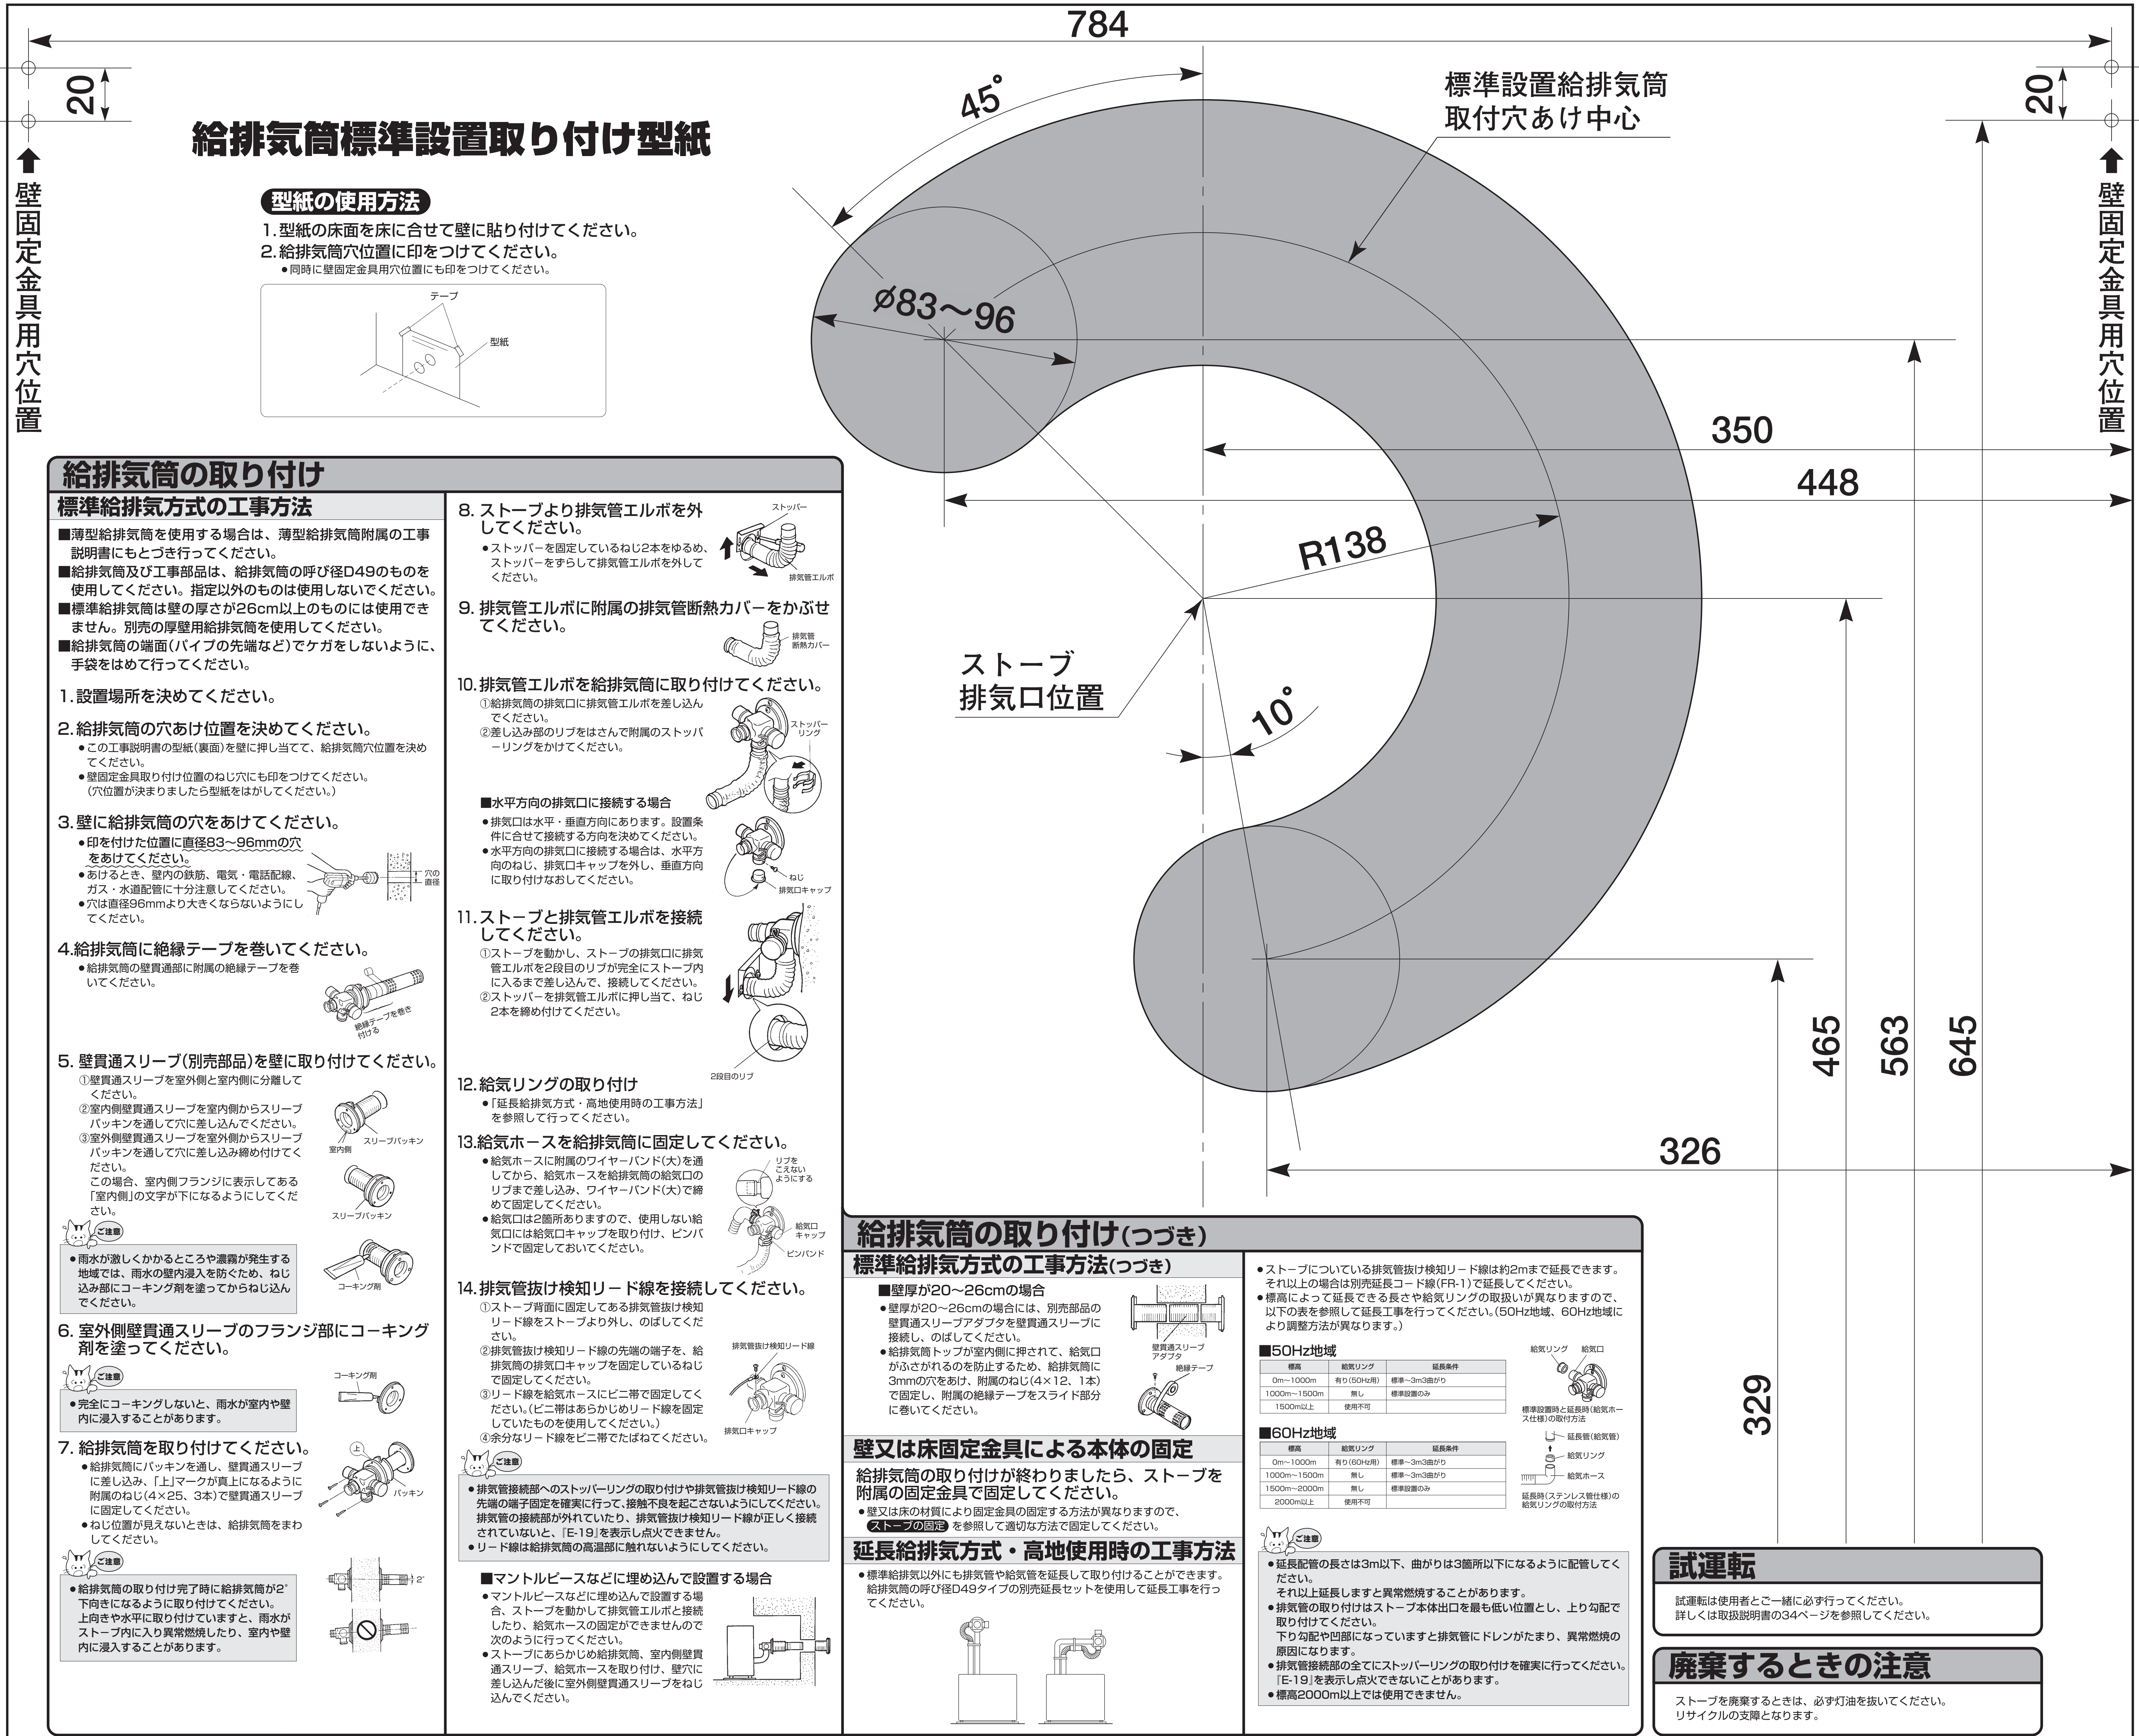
784

20

20

壁固定金具用穴位置

壁固定金具用穴位置

給排気筒標準設置取り付け型紙

型紙の使用方法

1.型紙の床面を床に合せて壁に貼り付けてください。
2.給排気筒穴位置に印をつけてください。
●同時に壁固定金具用穴位置にも印をつけてください。

テープ
型紙

45°

標準設置給排気筒
取付穴あけ中心

ø83～96

350

448

R138

ストーブ
排気口位置

10°

465
563
645

326

329

給排気筒の取り付け

標準給排気方式の工事方法

■薄型給排気筒を使用する場合は、薄型給排気筒附属の工事説明書にもとづき行ってください。
■給排気筒及び工事部品は、給排気筒の呼び径D49のものを使用してください。指定以外のものは使用しないでください。
■標準給排気筒は壁の厚さが26cm以上のものには使用できません。別売の厚壁用給排気筒を使用してください。
■給排気筒の端面(パイプの先端など)でケガをしないように、手袋をはめて行ってください。

1.設置場所を決めてください。

2.給排気筒の穴あけ位置を決めてください。
●この工事説明書の型紙(裏面)を壁に押し当てて、給排気筒穴位置を決めてください。
●壁固定金具取り付け位置のねじ穴にも印をつけてください。(穴位置が決まりましたら型紙をはがしてください。)

3.壁に給排気筒の穴をあけてください。
●印を付けた位置に直径83～96mmの穴をあけてください。
●あけるとき、壁内の鉄筋、電気・電話配線、ガス・水道配管に十分注意してください。
●穴は直径96mmより大きくならないようにしてください。
穴の直径

4.給排気筒に絶縁テープを巻いてください。
●給排気筒の壁貫通部に附属の絶縁テープを巻いてください。
絶縁テープを巻き付ける

5.壁貫通スリーブ(別売部品)を壁に取り付けてください。
①壁貫通スリーブを室外側と室内側に分離してください。
②室内側壁貫通スリーブを室内側からスリーブパッキンを通して穴に差し込んでください。
③室外側壁貫通スリーブを室外側からスリーブパッキンを通して穴に差し込み締め付けてください。
この場合、室内側フランジに表示してある「室内側」の文字が下になるようにしてください。
室内側
スリーブパッキン
スリーブパッキン
ご注意
●雨水が激しくかかるところや濃霧が発生する地域では、雨水の壁内浸入を防ぐため、ねじ込み部にコーキング剤を塗ってからねじ込んでください。
コーキング剤

6.室外側壁貫通スリーブのフランジ部にコーキング剤を塗ってください。
コーキング剤
ご注意
●完全にコーキングしないと、雨水が室内や壁内に浸入することがあります。

7.給排気筒を取り付けてください。
●給排気筒にパッキンを通し、壁貫通スリーブに差し込み、「上」マークが真上になるように附属のねじ(4×25、3本)で壁貫通スリーブに固定してください。
●ねじ位置が見えないときは、給排気筒をまわしてください。
上
パッキン
ご注意
●給排気筒の取り付け完了時に給排気筒が2°下向きになるように取り付けてください。
上向きや水平に取り付けていますと、雨水がストーブ内に入り異常燃焼したり、室内や壁内に浸入することがあります。
2°

8.ストーブより排気管エルボを外してください。
●ストッパーを固定しているねじ2本をゆるめ、ストッパーをずらして排気管エルボを外してください。
ストッパー
排気管エルボ

9.排気管エルボに附属の排気管断熱カバーをかぶせてください。
排気管断熱カバー

10.排気管エルボを給排気筒に取り付けてください。
①給排気筒の排気口に排気管エルボを差し込んでください。
②差し込み部のリブをはさんで附属のストッパーリングをかけてください。
ストッパーリング
■水平方向の排気口に接続する場合
●排気口は水平・垂直方向にあります。設置条件に合せて接続する方向を決めてください。
●水平方向の排気口に接続する場合は、水平方向のねじ、排気口キャップを外し、垂直方向に取り付けなおしてください。
ねじ
排気口キャップ

11.ストーブと排気管エルボを接続してください。
①ストーブを動かし、ストーブの排気口に排気管エルボを2段目のリブが完全にストーブ内に入るまで差し込んで、接続してください。
②ストッパーを排気管エルボに押し当て、ねじ2本を締め付けてください。
2段目のリブ

12.給気リングの取り付け
●「延長給排気方式・高地使用時の工事方法」を参照して行ってください。

13.給気ホースを給排気筒に固定してください。
●給気ホースに附属のワイヤーバンド(大)を通してから、給気ホースを給排気筒の給気口のリブまで差し込み、ワイヤーバンド(大)で締めて固定してください。
●給気口は2箇所ありますので、使用しない給気口には給気口キャップを取り付け、ピンバンドで固定しておいてください。
リブをこえないようにする
給気口キャップ
ピンバンド

14.排気管抜け検知リード線を接続してください。
①ストーブ背面に固定してある排気管抜け検知リード線をストーブより外し、のばしてください。
②排気管抜け検知リード線の先端の端子を、給排気筒の排気口キャップを固定しているねじで固定してください。
③リード線を給気ホースにビニ帯で固定してください。(ビニ帯はあらかじめリード線を固定していたものを使用してください。)
④余分なリード線をビニ帯でたばねてください。
排気管抜け検知リード線
排気口キャップ
ご注意
●排気管接続部へのストッパーリングの取り付けや排気管抜け検知リード線の先端の端子固定を確実に行って、接触不良を起こさないようにしてください。排気管の接続部が外れていたり、排気管抜け検知リード線が正しく接続されていないと、『E-19』を表示し点火できません。
●リード線は給排気筒の高温部に触れないようにしてください。

■マントルピースなどに埋め込んで設置する場合
●マントルピースなどに埋め込んで設置する場合、ストーブを動かして排気管エルボと接続したら、給気ホースの固定ができませんので次のようにしてください。
●ストーブにあらかじめ給排気筒、室内側壁貫通スリーブ、給気ホースを取り付け、壁穴に差し込んだ後に室外側壁貫通スリーブをねじ込んでください。

給排気筒の取り付け(つづき)

標準給排気方式の工事方法(つづき)

■壁厚が20～26cmの場合
●壁厚が20～26cmの場合には、別売部品の壁貫通スリーブアダプタを壁貫通スリーブに接続し、のばしてください。
●給排気筒トップが室内側に押されて、給気口がふさがれるのを防止するため、給排気筒に3mmの穴をあけ、附属のねじ(4×12、1本)で固定し、附属の絶縁テープをスライド部分に巻いてください。
壁貫通スリーブアダプタ
絶縁テープ

壁又は床固定金具による本体の固定

給排気筒の取り付けが終わりましたら、ストーブを附属の固定金具で固定してください。
●壁又は床の材質により固定金具の固定する方法が異なりますので、ストーブの固定を参照して適切な方法で固定してください。

延長給排気方式・高地使用時の工事方法

●標準給排気以外にも排気管や給気管を延長して取り付けることができます。給排気筒の呼び径D49タイプの別売延長セットを使用して延長工事を行ってください。

●ストーブについている排気管抜け検知リード線は約2mまで延長できます。それ以上の場合は別売延長コード線(FR-1)で延長してください。
●標高によって延長できる長さや給気リングの取扱いが異なりますので、以下の表を参照して延長工事を行ってください。(50Hz地域、60Hz地域により調整方法が異なります。)

■50Hz地域

| 標高 | 給気リング | 延長条件 |
|---|---|---|
| 0m～1000m | 有り(50Hz用) | 標準～3m3曲がり |
| 1000m～1500m | 無し | 標準設置のみ |
| 1500m以上 | 使用不可 | |

■60Hz地域

| 標高 | 給気リング | 延長条件 |
|---|---|---|
| 0m～1000m | 有り(60Hz用) | 標準～3m3曲がり |
| 1000m～1500m | 無し | 標準～3m3曲がり |
| 1500m～2000m | 無し | 標準設置のみ |
| 2000m以上 | 使用不可 | |

給気リング　給気口
標準設置時と延長時(給気ホース仕様)の取付方法
延長管(給気管)
給気リング
給気ホース
延長時(ステンレス管仕様)の給気リングの取付方法

ご注意
●延長配管の長さは3m以下、曲がりは3箇所以下になるように配管してください。
それ以上延長しますと異常燃焼することがあります。
●排気管の取り付けはストーブ本体出口を最も低い位置とし、上り勾配で取り付けてください。
下り勾配や凹部になっていますと排気管にドレンがたまり、異常燃焼の原因になります。
●排気管接続部の全てにストッパーリングの取り付けを確実に行ってください。『E-19』を表示し点火できないことがあります。
●標高2000m以上では使用できません。

試運転

試運転は使用者とご一緒に必ず行ってください。
詳しくは取扱説明書の34ページを参照してください。

廃棄するときの注意

ストーブを廃棄するときは、必ず灯油を抜いてください。
リサイクルの支障となります。